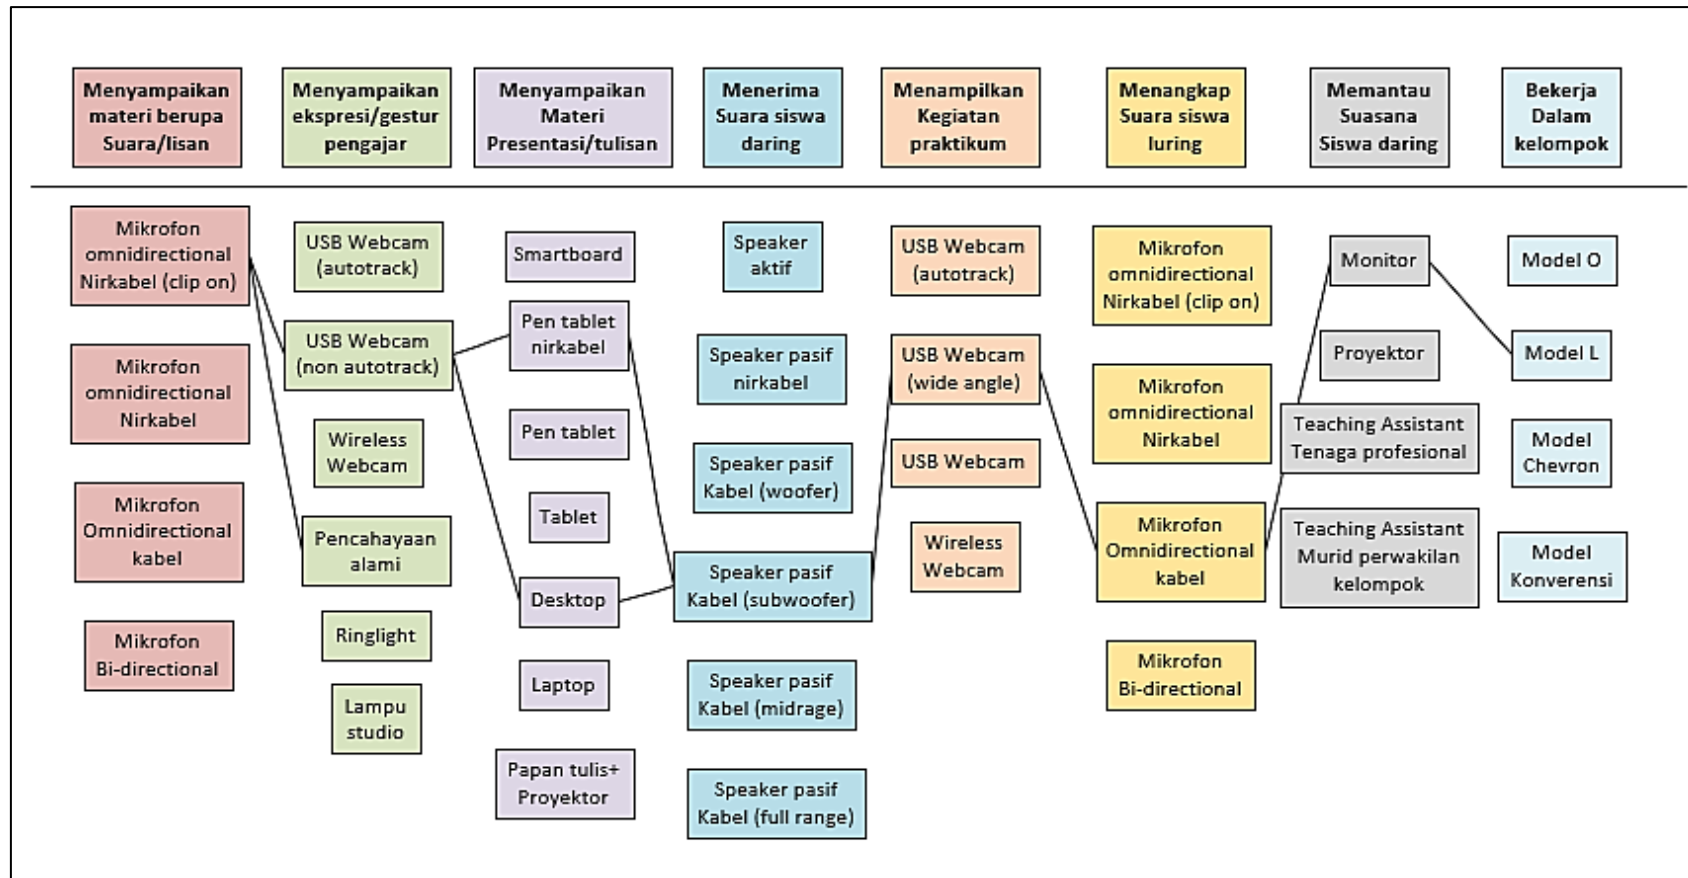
Menyampaikan materi berupa Suara/lisan

Menyampaikan ekspresi/gestur pengajar

Menyampaikan Materi Presentasi/tulisan

Menerima Suara siswa daring

Menampilkan Kegiatan praktikum

Menangkap Suara siswa luring

Memantau Suasana Siswa daring

Bekerja Dalam kelompok

Mikrofon omnidirectional Nirkabel (clip on)

Mikrofon omnidirectional Nirkabel

Mikrofon Omnidirectional kabel

Mikrofon Bi-directional

USB Webcam (autotrack)

USB Webcam (non autotrack)

Wireless Webcam

Pencahayaan alami

Ringlight

Lampu studio

Smartboard

Pen tablet nirkabel

Pen tablet

Tablet

Desktop

Laptop

Papan tulis+ Proyektor

Speaker aktif

Speaker pasif nirkabel

Speaker pasif Kabel (woofer)

Speaker pasif Kabel (subwoofer)

Speaker pasif Kabel (midrage)

Speaker pasif Kabel (full range)

USB Webcam (autotrack)

USB Webcam (wide angle)

USB Webcam

Wireless Webcam

Mikrofon omnidirectional Nirkabel (clip on)

Mikrofon omnidirectional Nirkabel

Mikrofon Omnidirectional kabel

Mikrofon Bi-directional

Monitor

Proyektor

Teaching Assistant Tenaga profesional

Teaching Assistant Murid perwakilan kelompok

Model O

Model L

Model Chevron

Model Konverensi